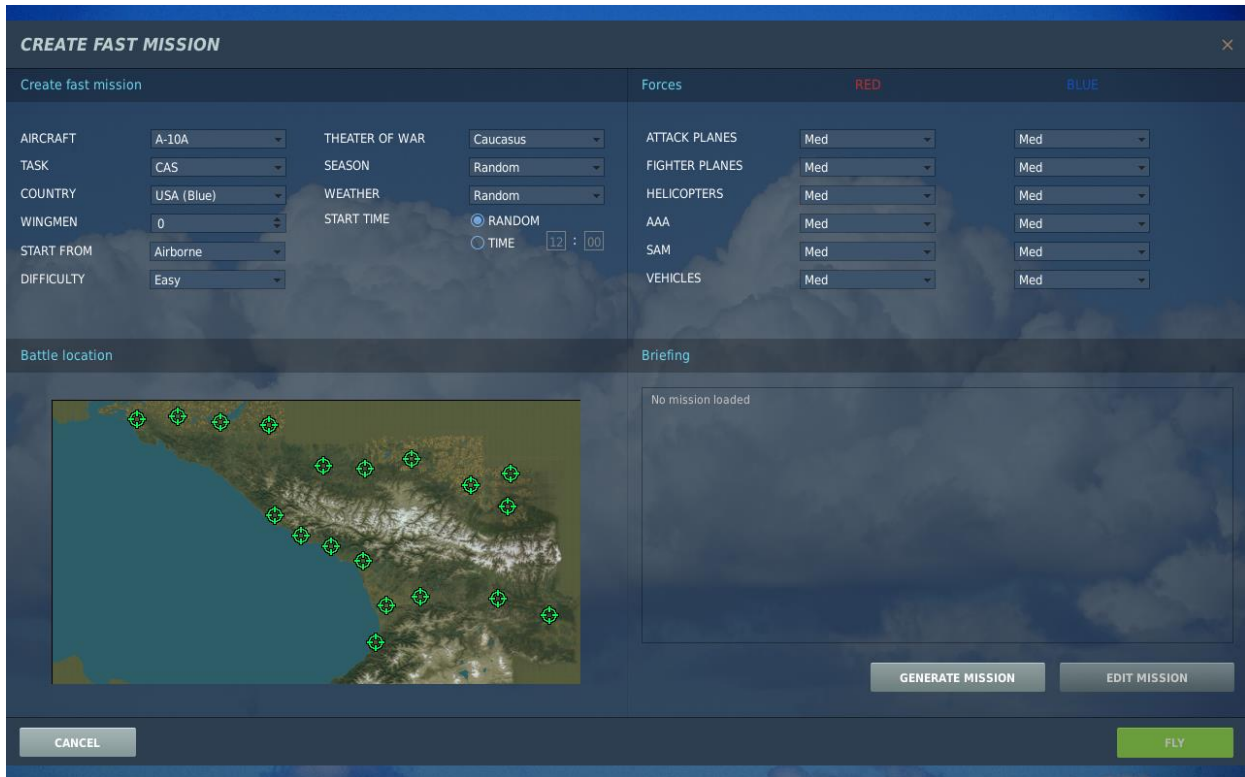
CREATE FAST MISSION

×

Create fast mission

AIRCRAFT A-10A
TASK CAS
COUNTRY USA (Blue)
WINGMEN 0
START FROM Airborne
DIFFICULTY Easy

THEATER OF WAR Caucasus
SEASON Random
WEATHER Random
START TIME
RANDOM
TIME 12 : 00

Forces RED BLUE

| | RED | BLUE |
|---|---|---|
| ATTACK PLANES | Med | Med |
| FIGHTER PLANES | Med | Med |
| HELICOPTERS | Med | Med |
| AAA | Med | Med |
| SAM | Med | Med |
| VEHICLES | Med | Med |

Battle location

Briefing

No mission loaded

GENERATE MISSION

EDIT MISSION

CANCEL

FLY